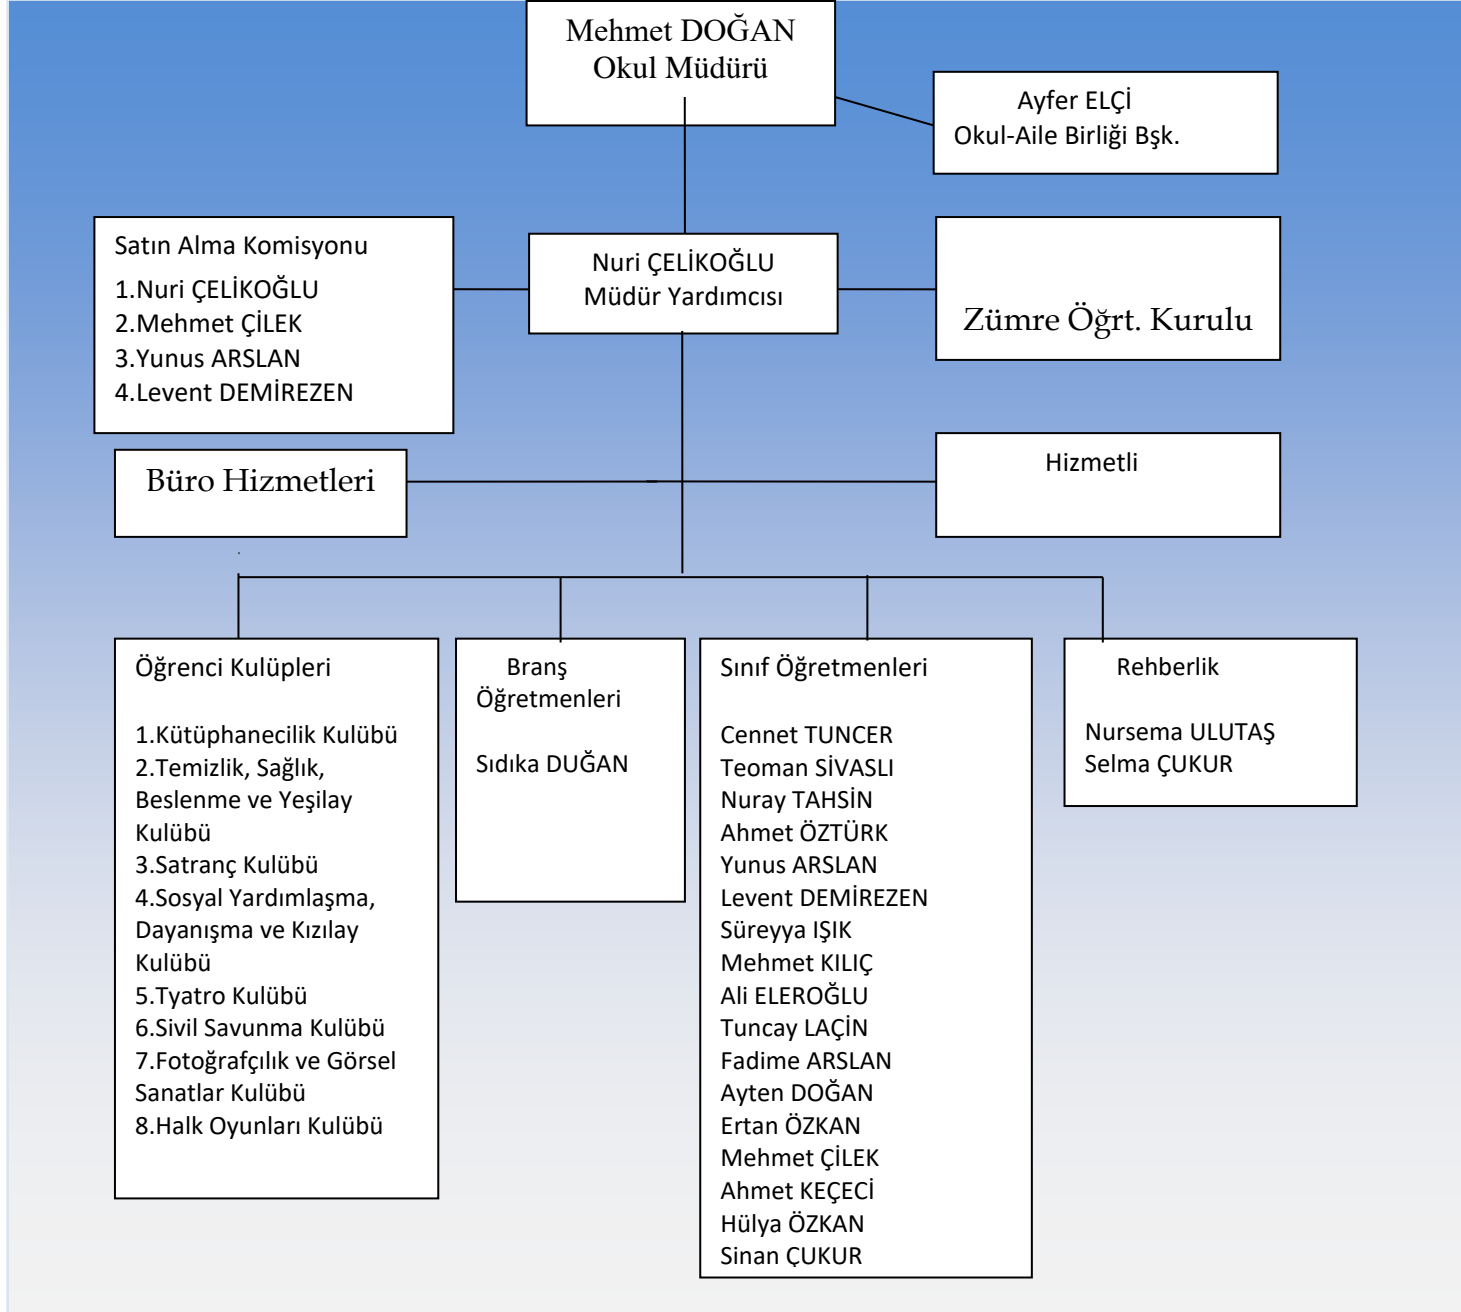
Mehmet DOĞAN
Okul Müdürü

Ayfer ELÇİ
Okul-Aile Birliği Bşk.

Satın Alma Komisyonu
1.Nuri ÇELİKOĞLU
2.Mehmet ÇİLEK
3.Yunus ARSLAN
4.Levent DEMİREZEN

Nuri ÇELİKOĞLU
Müdür Yardımcısı

Zümre Öğrt. Kurulu

Büro Hizmetleri

Hizmetli

Öğrenci Kulüpleri

1.Kütüphanecilik Kulübü
2.Temizlik, Sağlık, Beslenme ve Yeşilay Kulübü
3.Satranç Kulübü
4.Sosyal Yardımlaşma, Dayanışma ve Kızılay Kulübü
5.Tyatro Kulübü
6.Sivil Savunma Kulübü
7.Fotoğrafçılık ve Görsel Sanatlar Kulübü
8.Halk Oyunları Kulübü

Branş Öğretmenleri

Sıdıka DUĞAN

Sınıf Öğretmenleri

Cennet TUNCER
Teoman SİVASLI
Nuray TAHSİN
Ahmet ÖZTÜRK
Yunus ARSLAN
Levent DEMİREZEN
Süreyya IŞIK
Mehmet KILIÇ
Ali ELEROĞLU
Tuncay LAÇİN
Fadime ARSLAN
Ayten DOĞAN
Ertan ÖZKAN
Mehmet ÇİLEK
Ahmet KEÇECİ
Hülya ÖZKAN
Sinan ÇUKUR

Rehberlik

Nursema ULUTAŞ
Selma ÇUKUR